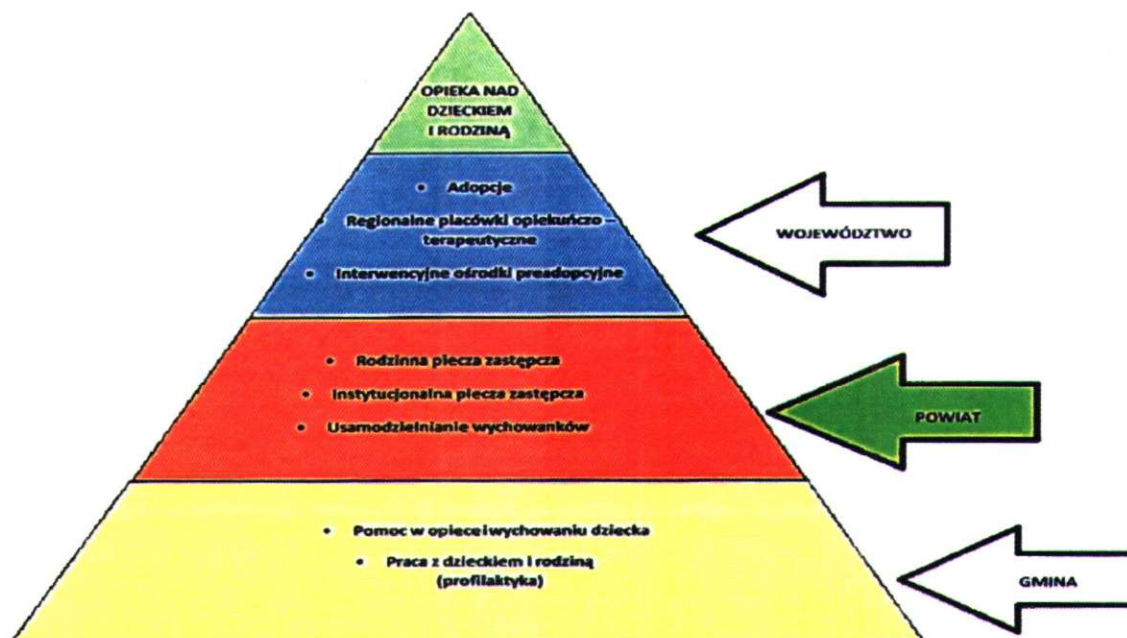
OPIEKA NAD DZIECKIEM I RODZINĄ

• Adopcje
• Regionalne placówki opiekuńczo – terapeutyczne
• Interwencyjne ośrodki preadopcyjne

WOJEWÓDZTWO

• Rodzinna piecza zastępcza
• Instytucjonalna piecza zastępcza
• Usamodzielnianie wychowanków

POWIAT

• Pomoc w opiece i wychowaniu dziecka
• Praca z dzieckiem i rodziną (profilaktyka)

GMINA